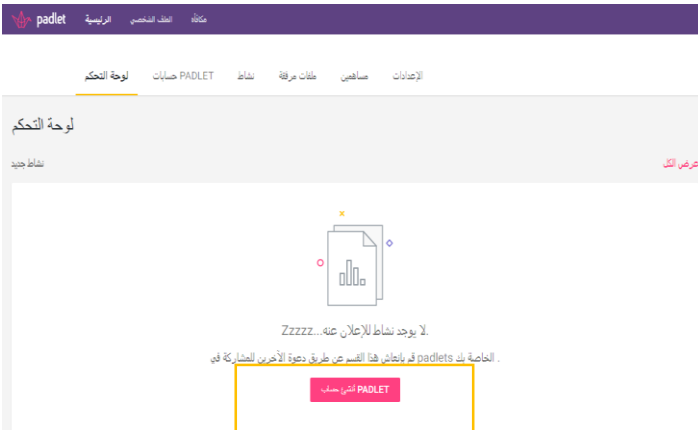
padlet الرئيسية الملف الشخصي مكافأة

لوحة التحكم حسابات PADLET نشاط ملفات مرفقة مساهمين الإعدادات

لوحة التحكم

نشاط جديد

عرض الكل

.لا يوجد نشاط للإعلان عنه...Zzzzz

. الخاصة بك padlets قم بانعاش هذا القسم عن طريق دعوة الآخرين للمشاركة في

PADLET أنشئ حساب